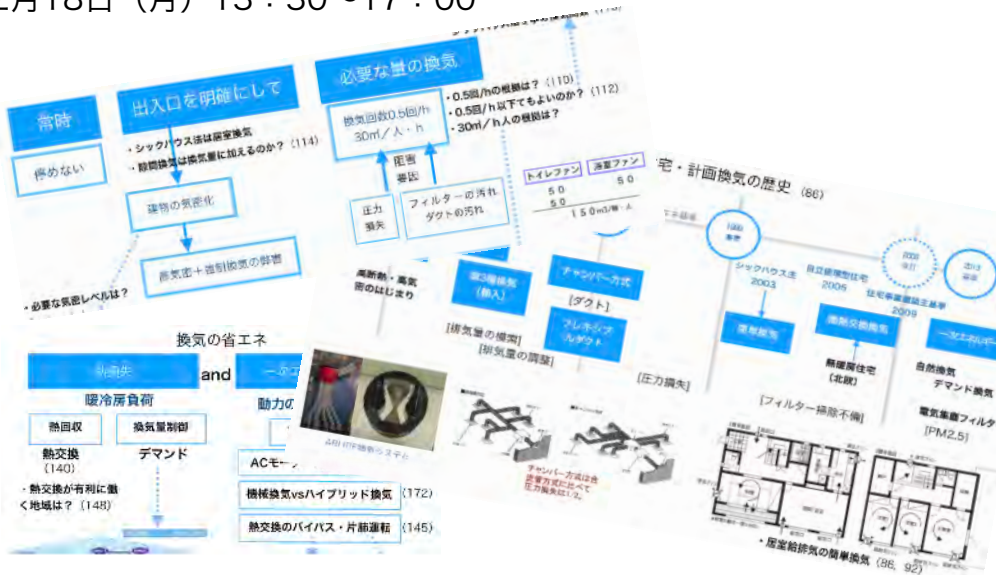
月18日（月）13：30～17：00

常時

停めない

出入口を明確にして

・シックハウス法は居室換気
・除湿換気は換気量に加えるのか？（114）

建物の気密化

高気密＋計画換気の啓蒙

・必要な気密レベルは？

必要な量の換気

換気回数0.5回/h
30㎥／人・h

・0.5回/hの根拠は？（110）
・0.5回/h以下でもよいのか？（112）
・30㎥/h人の根拠は？

圧力損失

フィルターの汚れ
ダクトの汚れ

障害要因

トイレファン | 浴室ファン
50 | 50
50
150㎥/h・人

高断熱・高気密のはじまり

第3種換気（熱入）

チャンバー方式

［ダクト］

フレキシブルダクト

［排気量の増減］
［排気量の調整］

［圧力損失］

チャンバー方式は合理方式に比べて圧力損失は1/2。

宅・計画換気の歴史（86）

シックハウス法 2003

自立循環型住宅 2005

住宅事業建築主基準 2009

第3種換気

熱交換換気

無暖房住宅（北欧）

［フィルター掃除不備］

自然換気
デマンド換気
電気集塵フィルター
［PM2.5］

・居室給排気の簡単換気（86、92）

換気の省エネ

and

暖冷房負荷

熱回収

換気量制御

熱交換（140）

デマンド

・熱交換が有利に働く地域は？（148）

動力の

ACモー

機械換気vsハイブリッド換気（172）

熱交換のバイパス・片筋運転（145）